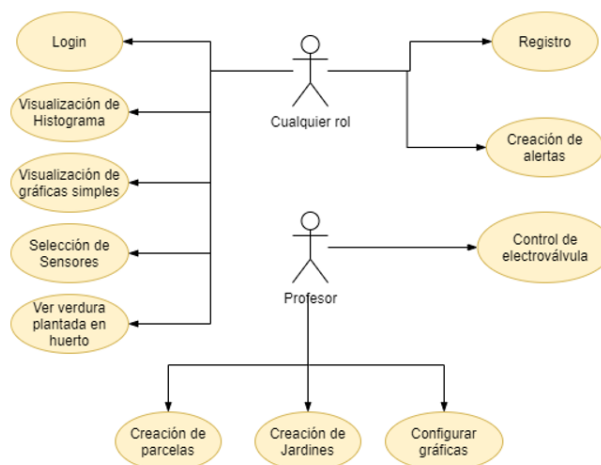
Login

Visualización de Histograma

Visualización de gráficas simples

Selección de Sensores

Ver verdura plantada en huerto

Cualquier rol

Registro

Creación de alertas

Profesor

Control de electroválvula

Creación de parcelas

Creación de Jardines

Configurar gráficas